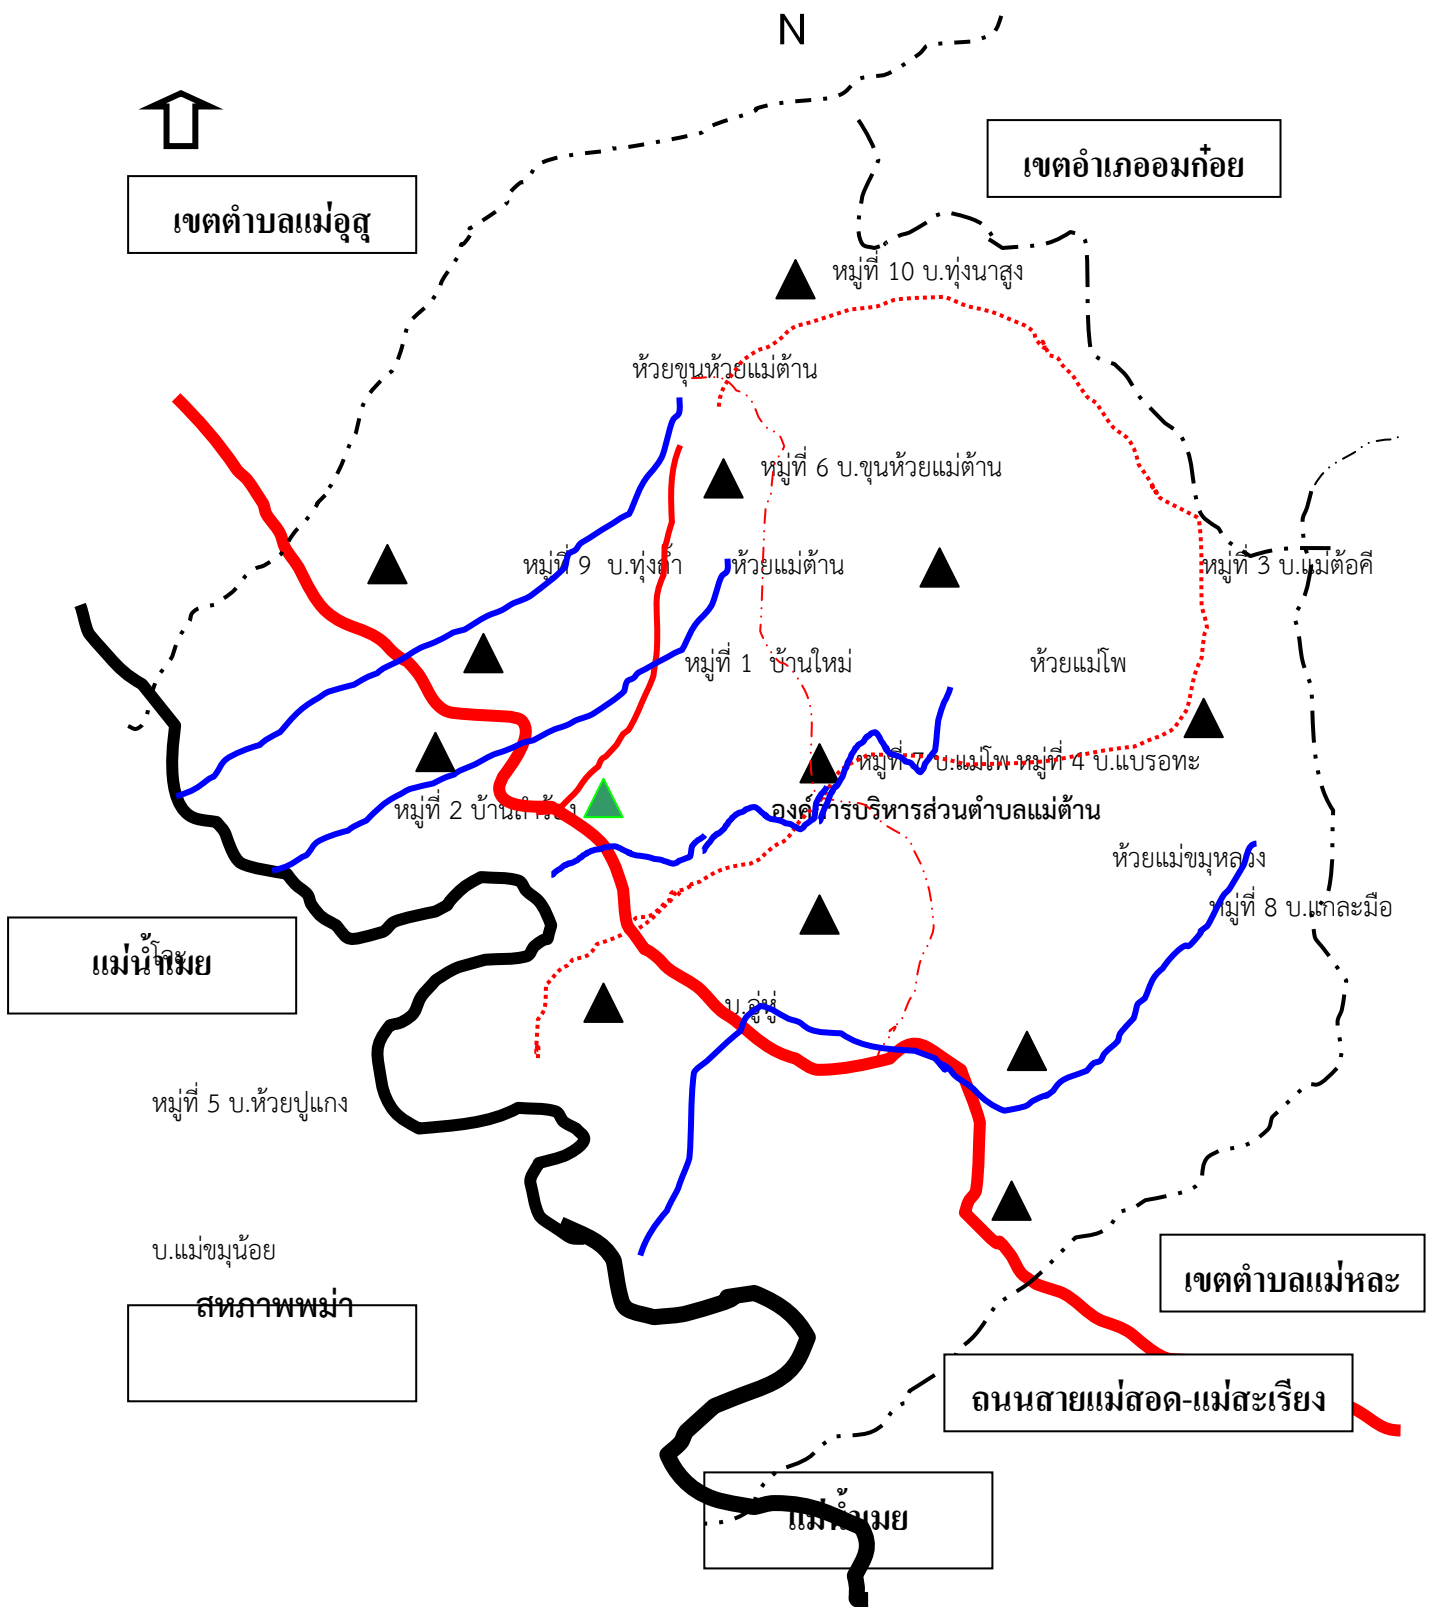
N

เขตตำบลแม่อุสุ

เขตอำเภออมก๋อย

หมู่ที่ 10 บ.ทุ่งนาสูง

ห้วยขุนห้วยแม่ต้าน

หมู่ที่ 6 บ.ขุนห้วยแม่ต้าน

หมู่ที่ 9 บ.ทุ่งถ้ำ

ห้วยแม่ต้าน

หมู่ที่ 3 บ.แม่ต้อคี

หมู่ที่ 1 บ้านใหม่

ห้วยแม่โพ

หมู่ที่ 7 บ.แม่โพ หมู่ที่ 4 บ.แบรอทะ

หมู่ที่ 2 บ้าน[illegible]

องค์การบริหารส่วนตำบลแม่ต้าน

ห้วยแม่ขมุหลวง

หมู่ที่ 8 บ.แกละมือ

แม่น้ำเมย

บ.อู่มู

หมู่ที่ 5 บ.ห้วยปูแกง

บ.แม่ขมุน้อย

สหภาพพม่า

เขตตำบลแม่หละ

ถนนสายแม่สอด-แม่สะเรียง

แม่น้ำเมย